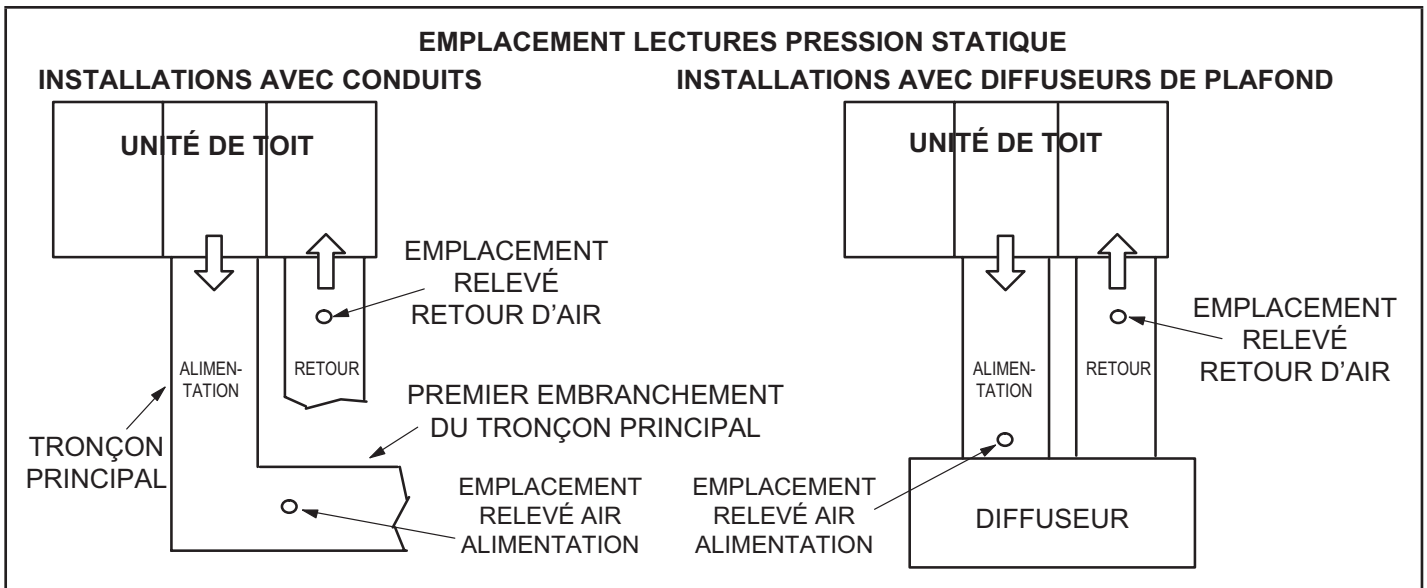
EMPLACEMENT LECTURES PRESSION STATIQUE

INSTALLATIONS AVEC CONDUITS

UNITÉ DE TOIT

EMPLACEMENT RELEVÉ RETOUR D'AIR

ALIMENTATION

RETOUR

PREMIER EMBRANCHEMENT DU TRONÇON PRINCIPAL

TRONÇON PRINCIPAL

EMPLACEMENT RELEVÉ AIR ALIMENTATION

INSTALLATIONS AVEC DIFFUSEURS DE PLAFOND

UNITÉ DE TOIT

EMPLACEMENT RELEVÉ RETOUR D'AIR

ALIMENTATION

RETOUR

EMPLACEMENT RELEVÉ AIR ALIMENTATION

DIFFUSEUR